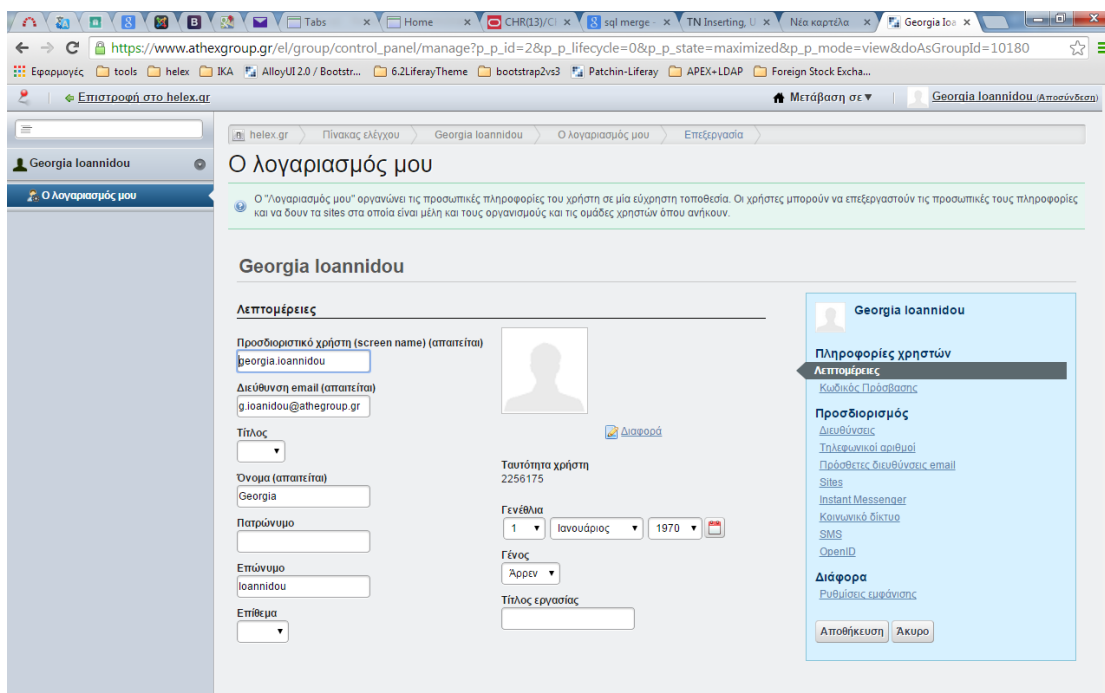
Tabs × Home × CHR(13)/Cl × sql merge × TN Inserting, U × Νέα καρτέλα × Georgia Ioa ×

https://www.athexgroup.gr/el/group/control_panel/manage?p_p_id=2&p_p_lifecycle=0&p_p_state=maximized&p_p_mode=view&doAsGroupId=10180

Εφαρμογές tools helex IKA AlloyUI 2.0 / Bootstr... 6.2LiferayTheme bootstrap2vs3 Patchin-Liferay APEX+LDAP Foreign Stock Excha...

Επιστροφή στο helex.gr

Μετάβαση σε ▾ Georgia Ioannidou (Αποσύνδεση)

Georgia Ioannidou

Ο λογαριασμός μου

helex.gr Πίνακας ελέγχου Georgia Ioannidou Ο λογαριασμός μου Επεξεργασία

Ο λογαριασμός μου

Ο "Λογαριασμός μου" οργανώνει τις προσωπικές πληροφορίες του χρήστη σε μία εύχρηστη τοποθεσία. Οι χρήστες μπορούν να επεξεργαστούν τις προσωπικές τους πληροφορίες και να δουν τα sites στα οποία είναι μέλη και τους οργανισμούς και τις ομάδες χρηστών όπου ανήκουν.

Georgia Ioannidou

Λεπτομέρειες

Προσδιοριστικό χρήστη (screen name) (απαιτείται)
georgia.ioannidou

Διεύθυνση email (απαιτείται)
g.ioanidou@athegroup.gr

Τίτλος

Όνομα (απαιτείται)
Georgia

Πατρώνυμο

Επώνυμο
Ioannidou

Επίθεμα

Διαφορά

Ταυτότητα χρήστη
2256175

Γενέθλια
1 Ιανουάριος 1970

Γένος
Άρρεν

Τίτλος εργασίας

Georgia Ioannidou

Πληροφορίες χρηστών
Λεπτομέρειες
Κωδικός Πρόσβασης

Προσδιορισμός
Διευθύνσεις
Τηλεφωνικοί αριθμοί
Πρόσθετες διευθύνσεις email
Sites
Instant Messenger
Κοινωνικό δίκτυο
SMS
OpenID

Διάφορα
Ρυθμίσεις εμφάνισης

Αποθήκευση Άκυρο